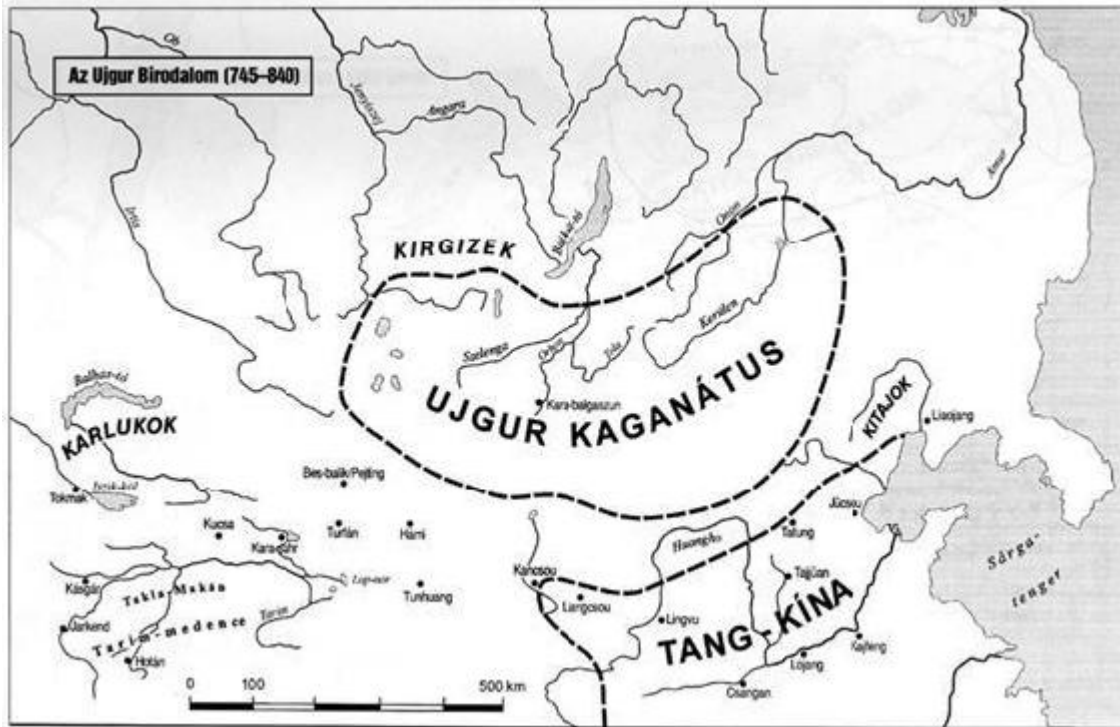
Az Ujgur Birodalom (745–840)

Ob
Jenyiszej
Angara
Irtis
Bajkál-tó
Onon
Amur
KIRGIZEK
Szelenga
Orhon
Tola
Kerulen
UJGUR KAGANÁTUS
Kara-balgaszun
KITAJOK
Liaojang
Balhas-tó
KARLUKOK
Iszik-köl
Tokmak
Bes-balik/Pejting
Kucsa
Karasahr
Turfán
Hami
Lop-nor
Kásgár
Takla-Makán
Tarim
Tarim-medence
Jarkend
Hotán
Tunhuang
Kancsou
Langcsou
Huangho
Lingvu
Taijüan
Taitung
Jücsou
TANG-KÍNA
Lojang
Kaifeng
Csangan
Sárga-tenger
0
100
500 km